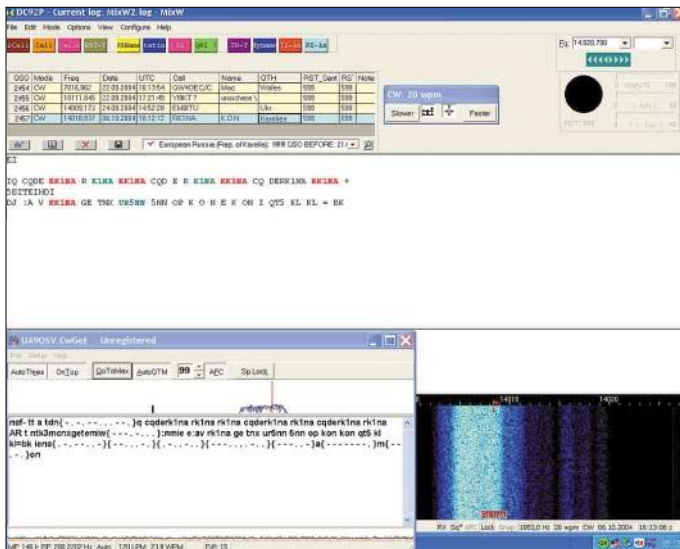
DC9ZP - Current log: MixW2.log - MixW

File Edit Mode Options View Configure Help

Fq 14020.790

| QSO | Mode | Freq | Date | UTC | Call | Name | QTH | RST_Sent | RST | Note |
|---|---|---|---|---|---|---|---|---|---|---|
| 2454 | CW | 7016,962 | 22.09.2004 | 16:13:54 | GW4OEC/C | Mac | Wales | 599 | 599 | |
| 2455 | CW | 10111,645 | 22.09.2004 | 17:21:49 | VR6C? | unsichere \ | | 599 | 599 | |
| 2456 | CW | 14009,173 | 24.09.2004 | 14:52:20 | EM8TU | | Ukr | 599 | 599 | |
| 2457 | CW | 14016,837 | 06.10.2004 | 16:12:12 | RK1NA | K.O.N | Karelien | 599 | 599 | |

CW: 20 wpm

Slower Faster

European Russia (Rep. of Karelia): 999 QSO BEFORE: 21

EI

IQ CQDE RK1NA R K1NA RK1NA CQD E R K1NA RK1NA CQ DERK1NA RK1NA + 5EITEIHDI
DJ :A V RK1NA GE TNX UR5NW 5NN OP K O N E K ON I QT5 KL KL = BK

UA9OSV CwGet Unregistered

File Setup Help

AutoThres OnTop GoToMax AutoGTM 99 AFC Sp.Lock

nsf- tt a tdn(-.-.-.-.-.--.-.)q cqderk1na rk1na rk1na cqderk1na rk1na cqderk1na rk1na AR t ntk3monxgetemiw(-.-.-.-.-.-.)mie e:av rk1na ge tnx ur6nn 6nn op kon kon qt5 kl kl=bk ietna(-.-.-.-.-)(-.-.-.-.-)(-.-.-.-.-)(-.-.-.-.-.-)(-.-.-.-.-)a(-.-.-.-.-.-.-.-)m(-.-.-)en

14010 14020

RX Sig AFC Lock Snap 1953,0 Hz 20 wpm CW 06.10.2004 16:13:06 z